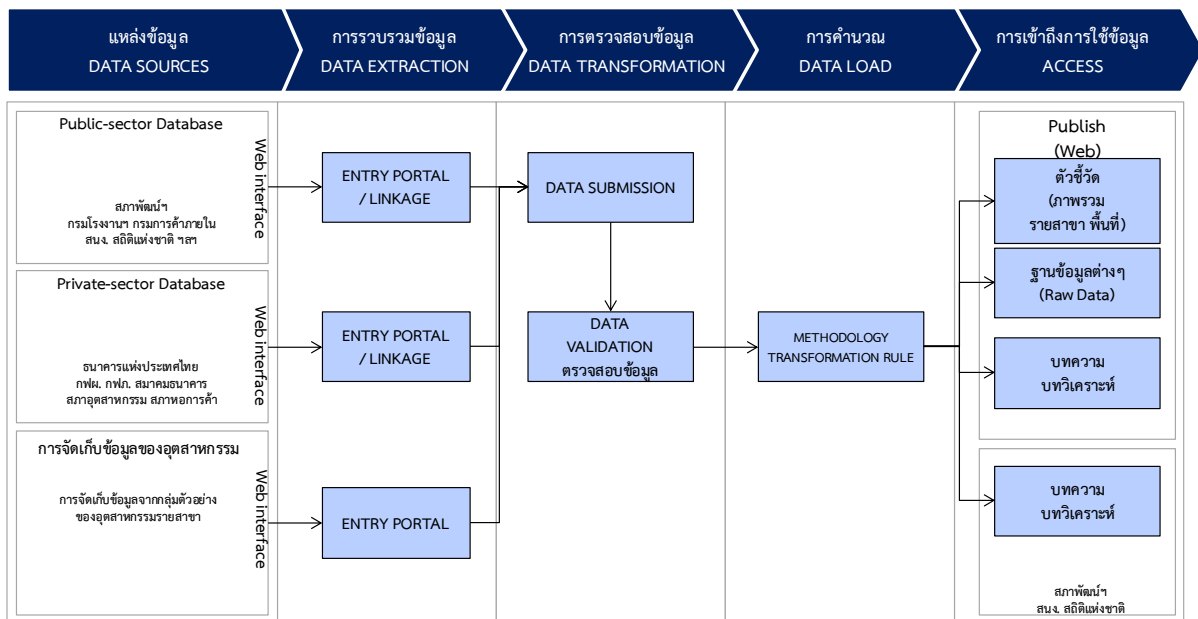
แหล่งข้อมูล
DATA SOURCES

การรวบรวมข้อมูล
DATA EXTRACTION

การตรวจสอบข้อมูล
DATA TRANSFORMATION

การคำนวณ
DATA LOAD

การเข้าถึงการใช้ข้อมูล
ACCESS

Public-sector Database

สภาพัฒน์ฯ
กรมโรงงานฯ กรมการค้าภายใน
สนง. สถิติแห่งชาติ ฯลฯ

Web interface

Private-sector Database

ธนาคารแห่งประเทศไทย
กฟผ. กฟภ. สมาคมธนาคาร
สภาอุตสาหกรรม สภาหอการค้า

Web interface

การจัดเก็บข้อมูลของอุตสาหกรรม

การจัดเก็บข้อมูลจากกลุ่มตัวอย่าง
ของอุตสาหกรรมรายสาขา

Web interface

ENTRY PORTAL / LINKAGE

ENTRY PORTAL / LINKAGE

ENTRY PORTAL

DATA SUBMISSION

DATA VALIDATION
ตรวจสอบข้อมูล

METHODOLOGY TRANSFORMATION RULE

Publish (Web)

ตัวชี้วัด
(ภาพรวม
รายสาขา พื้นที่)

ฐานข้อมูลต่างๆ
(Raw Data)

บทความ
บทวิเคราะห์

บทความ
บทวิเคราะห์

สภาพัฒน์ฯ
สนง. สถิติแห่งชาติ